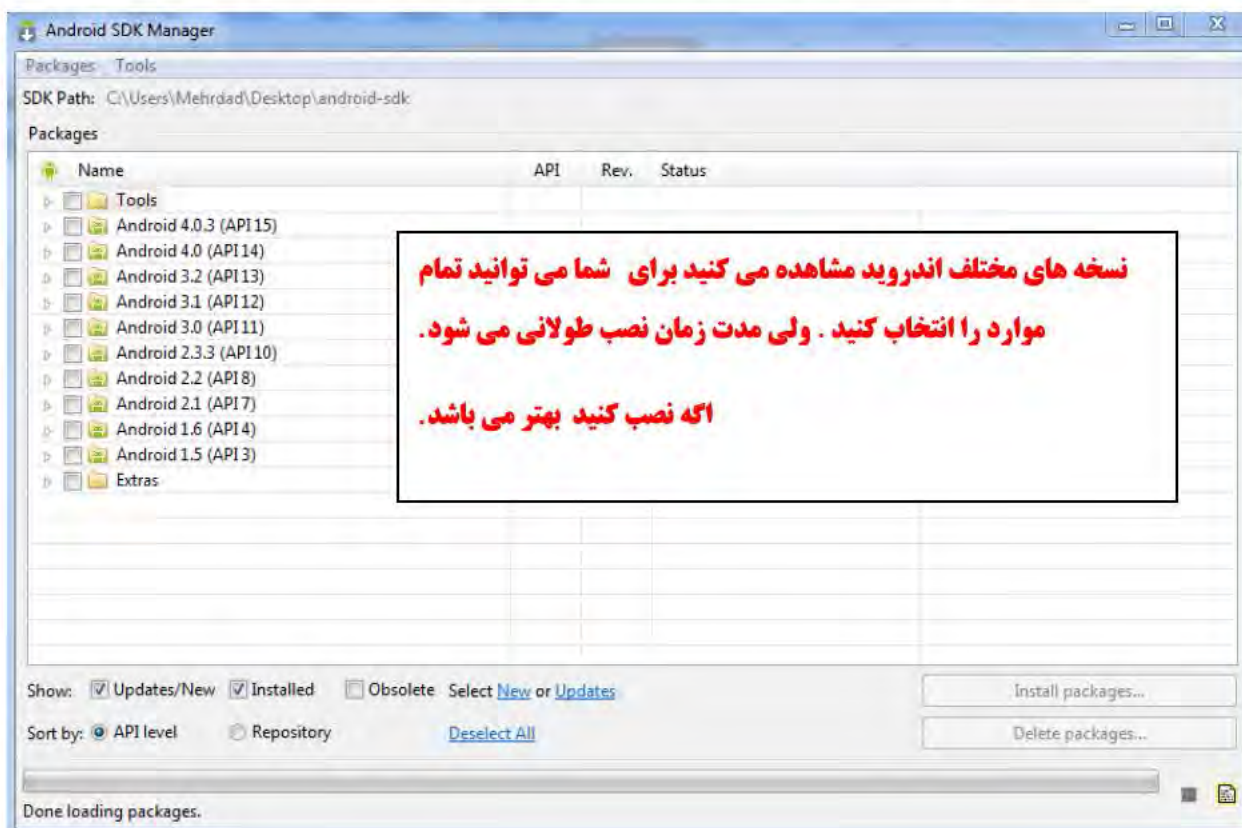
Android SDK Manager

Packages Tools

SDK Path: C:\Users\Mehrdad\Desktop\android-sdk

Packages

| Name | API | Rev. | Status |
|---|---|---|---|
| Tools | | | |
| Android 4.0.3 (API 15) | | | |
| Android 4.0 (API 14) | | | |
| Android 3.2 (API 13) | | | |
| Android 3.1 (API 12) | | | |
| Android 3.0 (API 11) | | | |
| Android 2.3.3 (API 10) | | | |
| Android 2.2 (API 8) | | | |
| Android 2.1 (API 7) | | | |
| Android 1.6 (API 4) | | | |
| Android 1.5 (API 3) | | | |
| Extras | | | |

نسخه های مختلف اندروید مشاهده می کنید برای شما می توانید تمام موارد را انتخاب کنید . ولی مدت زمان نصب طولانی می شود.

اگه نصب کنید بهتر می باشد.

Show: Updates/New Installed Obsolete Select New or Updates

Install packages...

Sort by: API level Repository Deselect All

Delete packages...

Done loading packages.